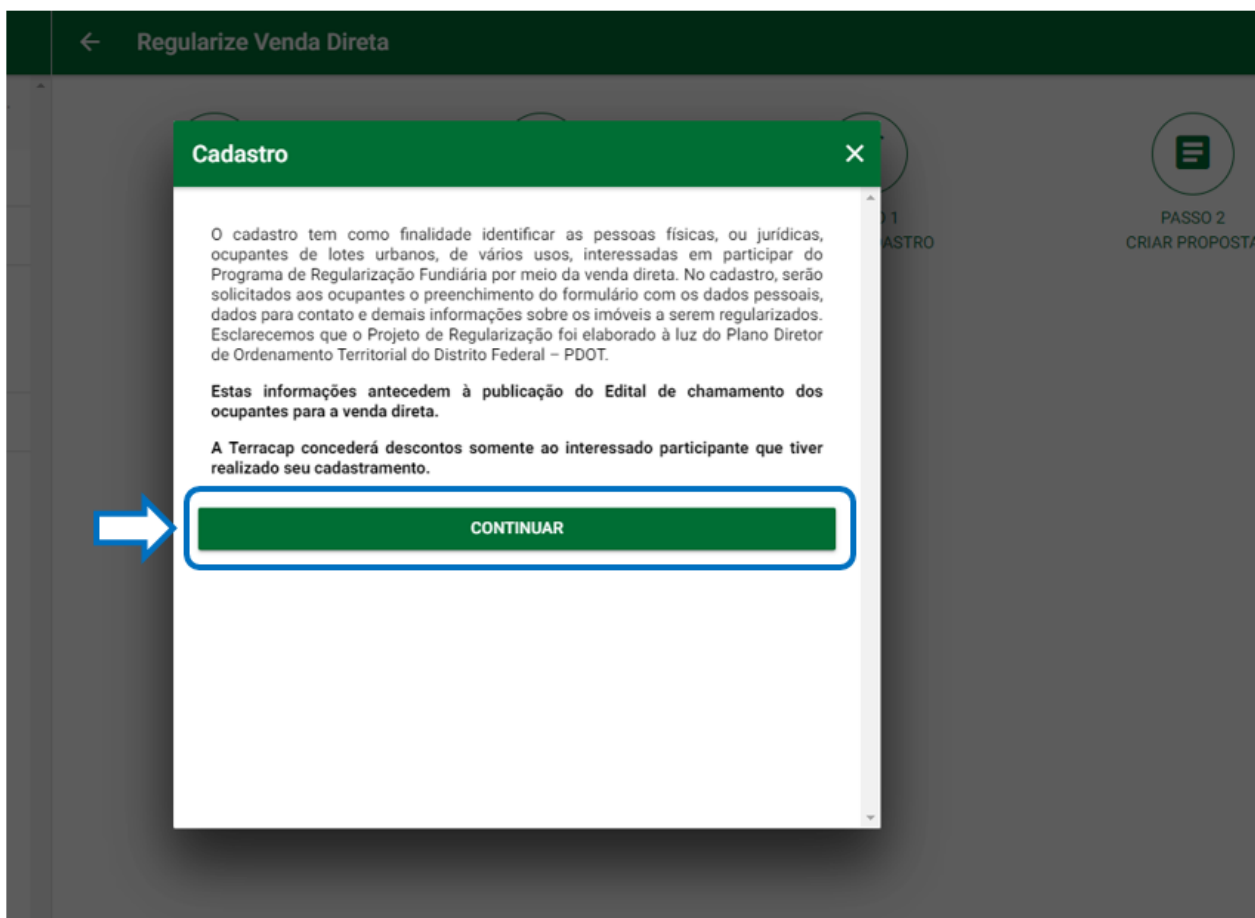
Regularize Venda Direta

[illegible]O 1
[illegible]ASTRO

PASSO 2
CRIAR PROPOSTA

Cadastro

×

O cadastro tem como finalidade identificar as pessoas físicas, ou jurídicas, ocupantes de lotes urbanos, de vários usos, interessadas em participar do Programa de Regularização Fundiária por meio da venda direta. No cadastro, serão solicitados aos ocupantes o preenchimento do formulário com os dados pessoais, dados para contato e demais informações sobre os imóveis a serem regularizados. Esclarecemos que o Projeto de Regularização foi elaborado à luz do Plano Diretor de Ordenamento Territorial do Distrito Federal – PDOT.

**Estas informações antecedem à publicação do Edital de chamamento dos ocupantes para a venda direta.**

**A Terracap concederá descontos somente ao interessado participante que tiver realizado seu cadastramento.**

CONTINUAR